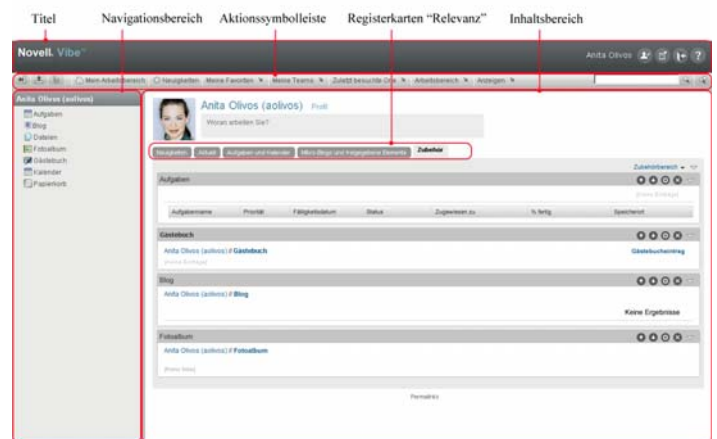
Titel Navigationsbereich Aktionssymbolleiste Registerkarten "Relevanz" Inhaltsbereich

Novell. Vibe

Anita Olivos

Mein Arbeitsbereich Neuigkeiten Meine Favoriten Meine Teams Zuletzt besuchte Orte Arbeitsbereich Anzeigen

Anita Olivos (aolivos)

Aufgaben
Blog
Dateien
Fotoalbum
Gästebuch
Kalender
Papierkorb

Anita Olivos (aolivos) Profil

Woran arbeiten Sie?

Neuigkeiten Aktuell Aufgaben und Kalender Micro-Blogs und freigegebene Elemente Zubehör

Zubehörbereich

Aufgaben

[Keine Einträge]

| Aufgabenname | Priorität | Fälligkeitsdatum | Status | Zugewiesen zu | % fertig | Speicherort |
|---|---|---|---|---|---|---|

Gästebuch

Anita Olivos (aolivos) // Gästebuch

Gästebucheintrag

[Keine Einträge]

Blog

Anita Olivos (aolivos) // Blog

Keine Ergebnisse

Fotoalbum

Anita Olivos (aolivos) // Fotoalbum

[Keine Bilder]

Permalinks